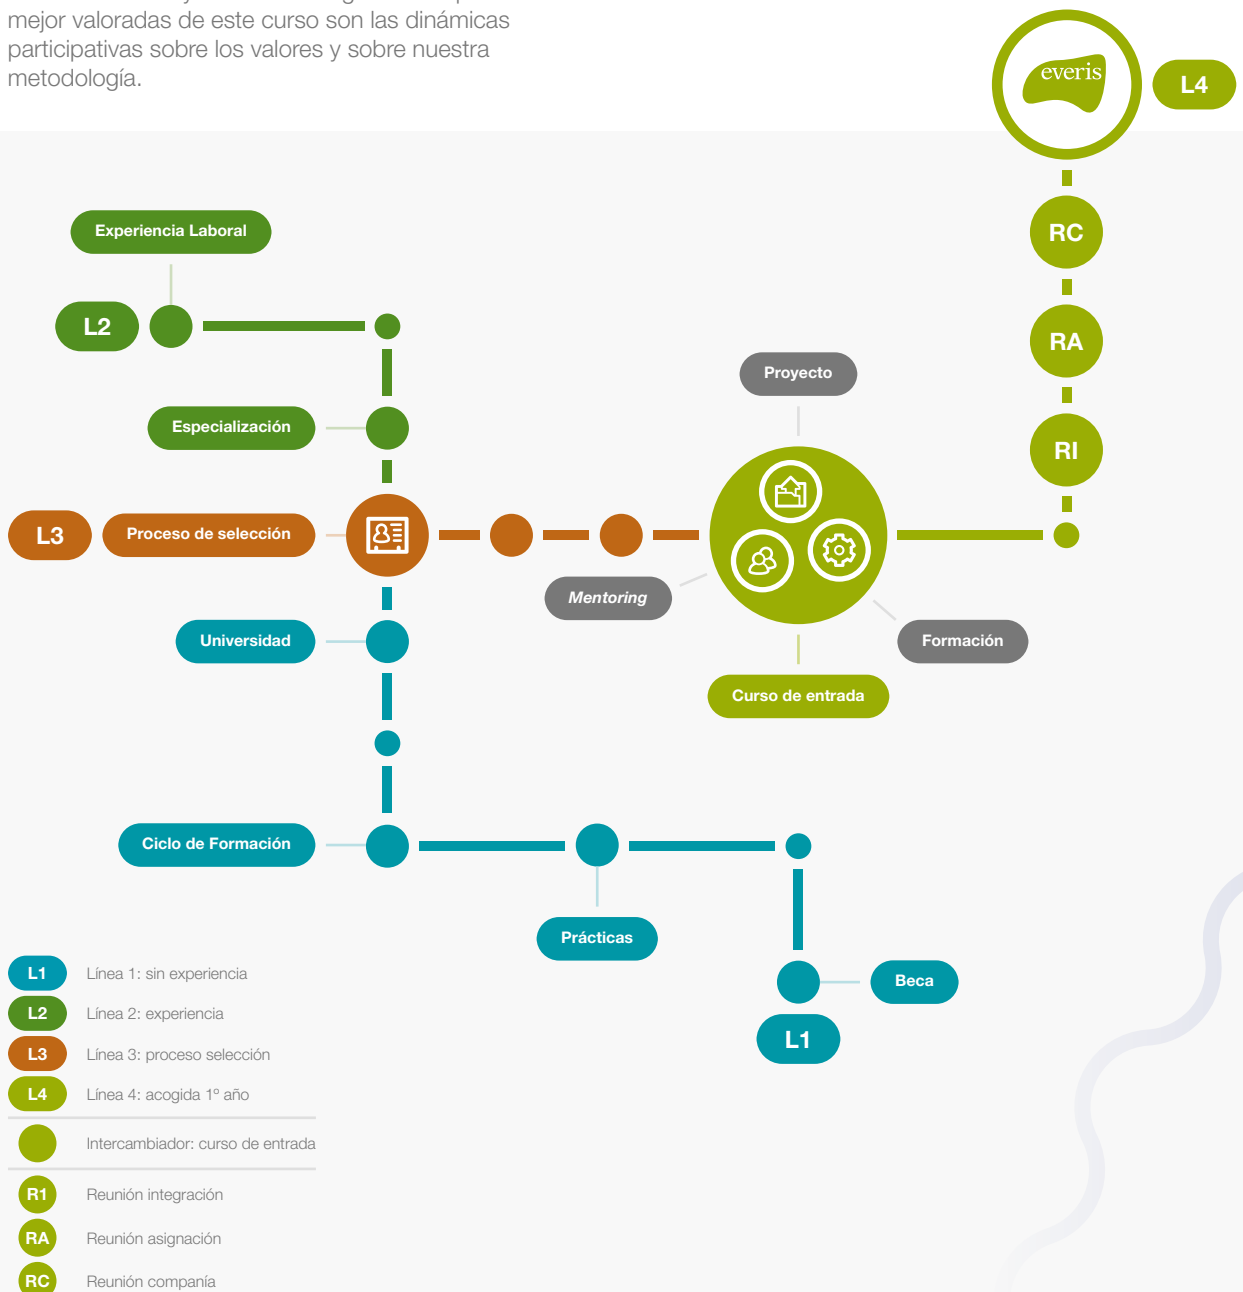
mejor valoradas de este curso son las dinámicas participativas sobre los valores y sobre nuestra metodología.

everis
L4
RC
RA
RI

Experiencia Laboral
L2
Especialización
Proyecto
L3
Proceso de selección
Mentoring
Formación
Universidad
Curso de entrada
Ciclo de Formación
Prácticas
Beca
L1

L1 Línea 1: sin experiencia
L2 Línea 2: experiencia
L3 Línea 3: proceso selección
L4 Línea 4: acogida 1º año
Intercambiador: curso de entrada
R1 Reunión integración
RA Reunión asignación
RC Reunión compañía